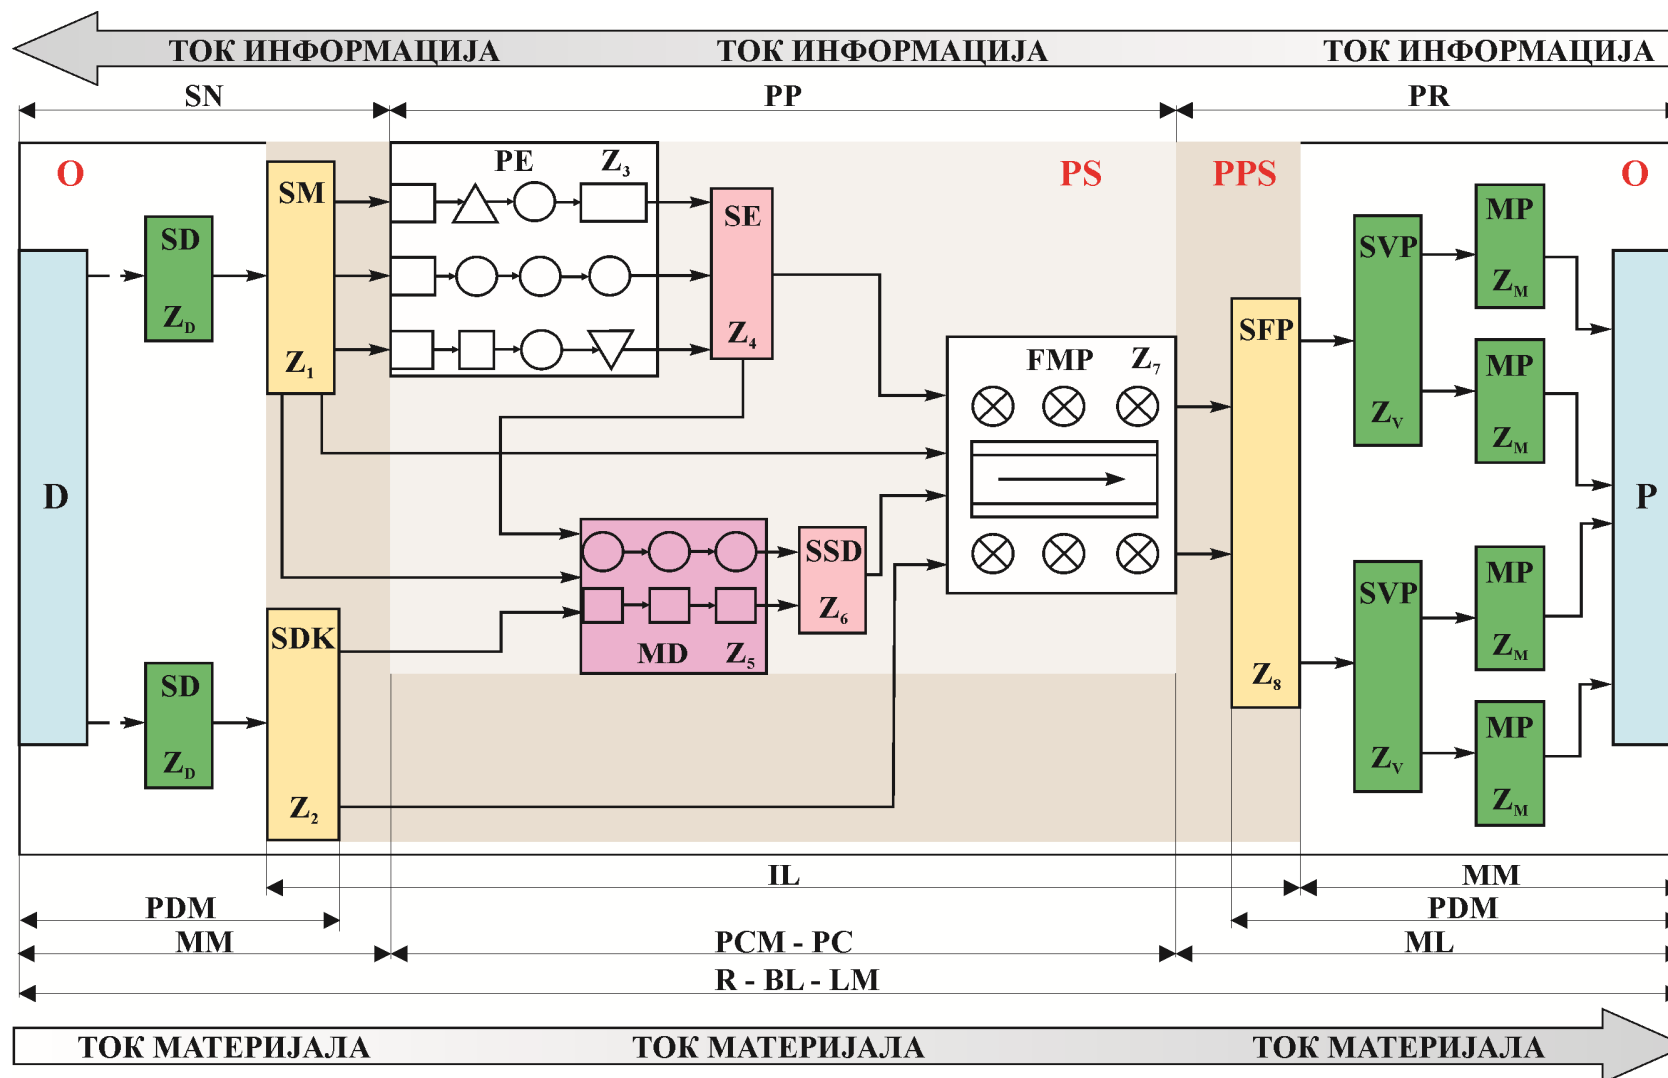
ТОК ИНФОРМАЦИЈА ТОК ИНФОРМАЦИЈА ТОК ИНФОРМАЦИЈА

SN PP PR

O PS PPS O

SM PE $Z_3$ SE

SD $Z_D$

$Z_1$ $Z_4$

D

FMP $Z_7$

SFP

SVP $Z_V$

MP $Z_M$

MP $Z_M$

P

SSD $Z_6$

MD $Z_5$

SDK $Z_2$

SD $Z_D$

$Z_8$

SVP $Z_V$

MP $Z_M$

MP $Z_M$

IL MM

PDM PDM

MM PCM - PC ML

R - BL - LM

ТОК МАТЕРИЈАЛА ТОК МАТЕРИЈАЛА ТОК МАТЕРИЈАЛА